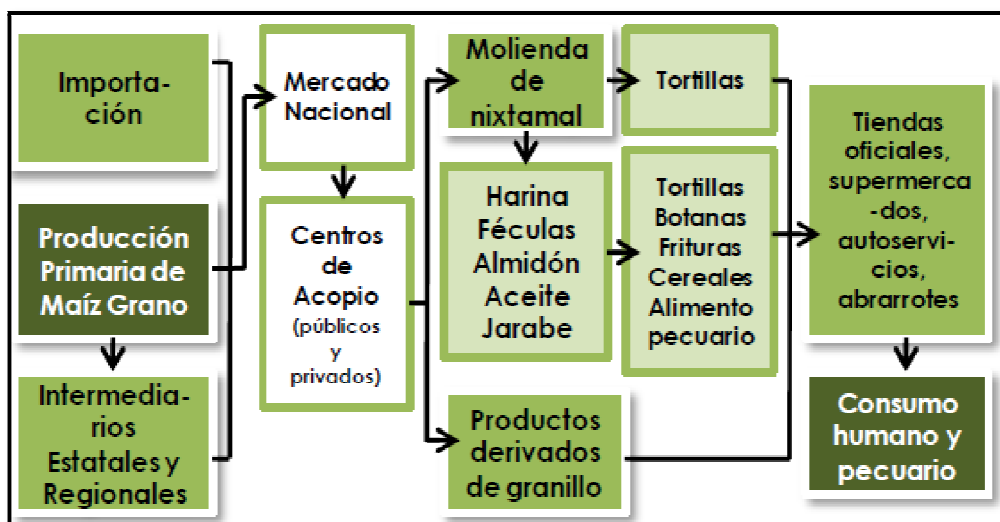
Importación

Producción Primaria de Maíz Grano

Intermediarios Estatales y Regionales

Mercado Nacional

Centros de Acopio (públicos y privados)

Molienda de nixtamal

Harina Féculas Almidón Aceite Jarabe

Productos derivados de granillo

Tortillas

Tortillas Botanas Frituras Cereales Alimento pecuario

Tiendas oficiales, supermercados, autoservicios, abrarrotes

Consumo humano y pecuario